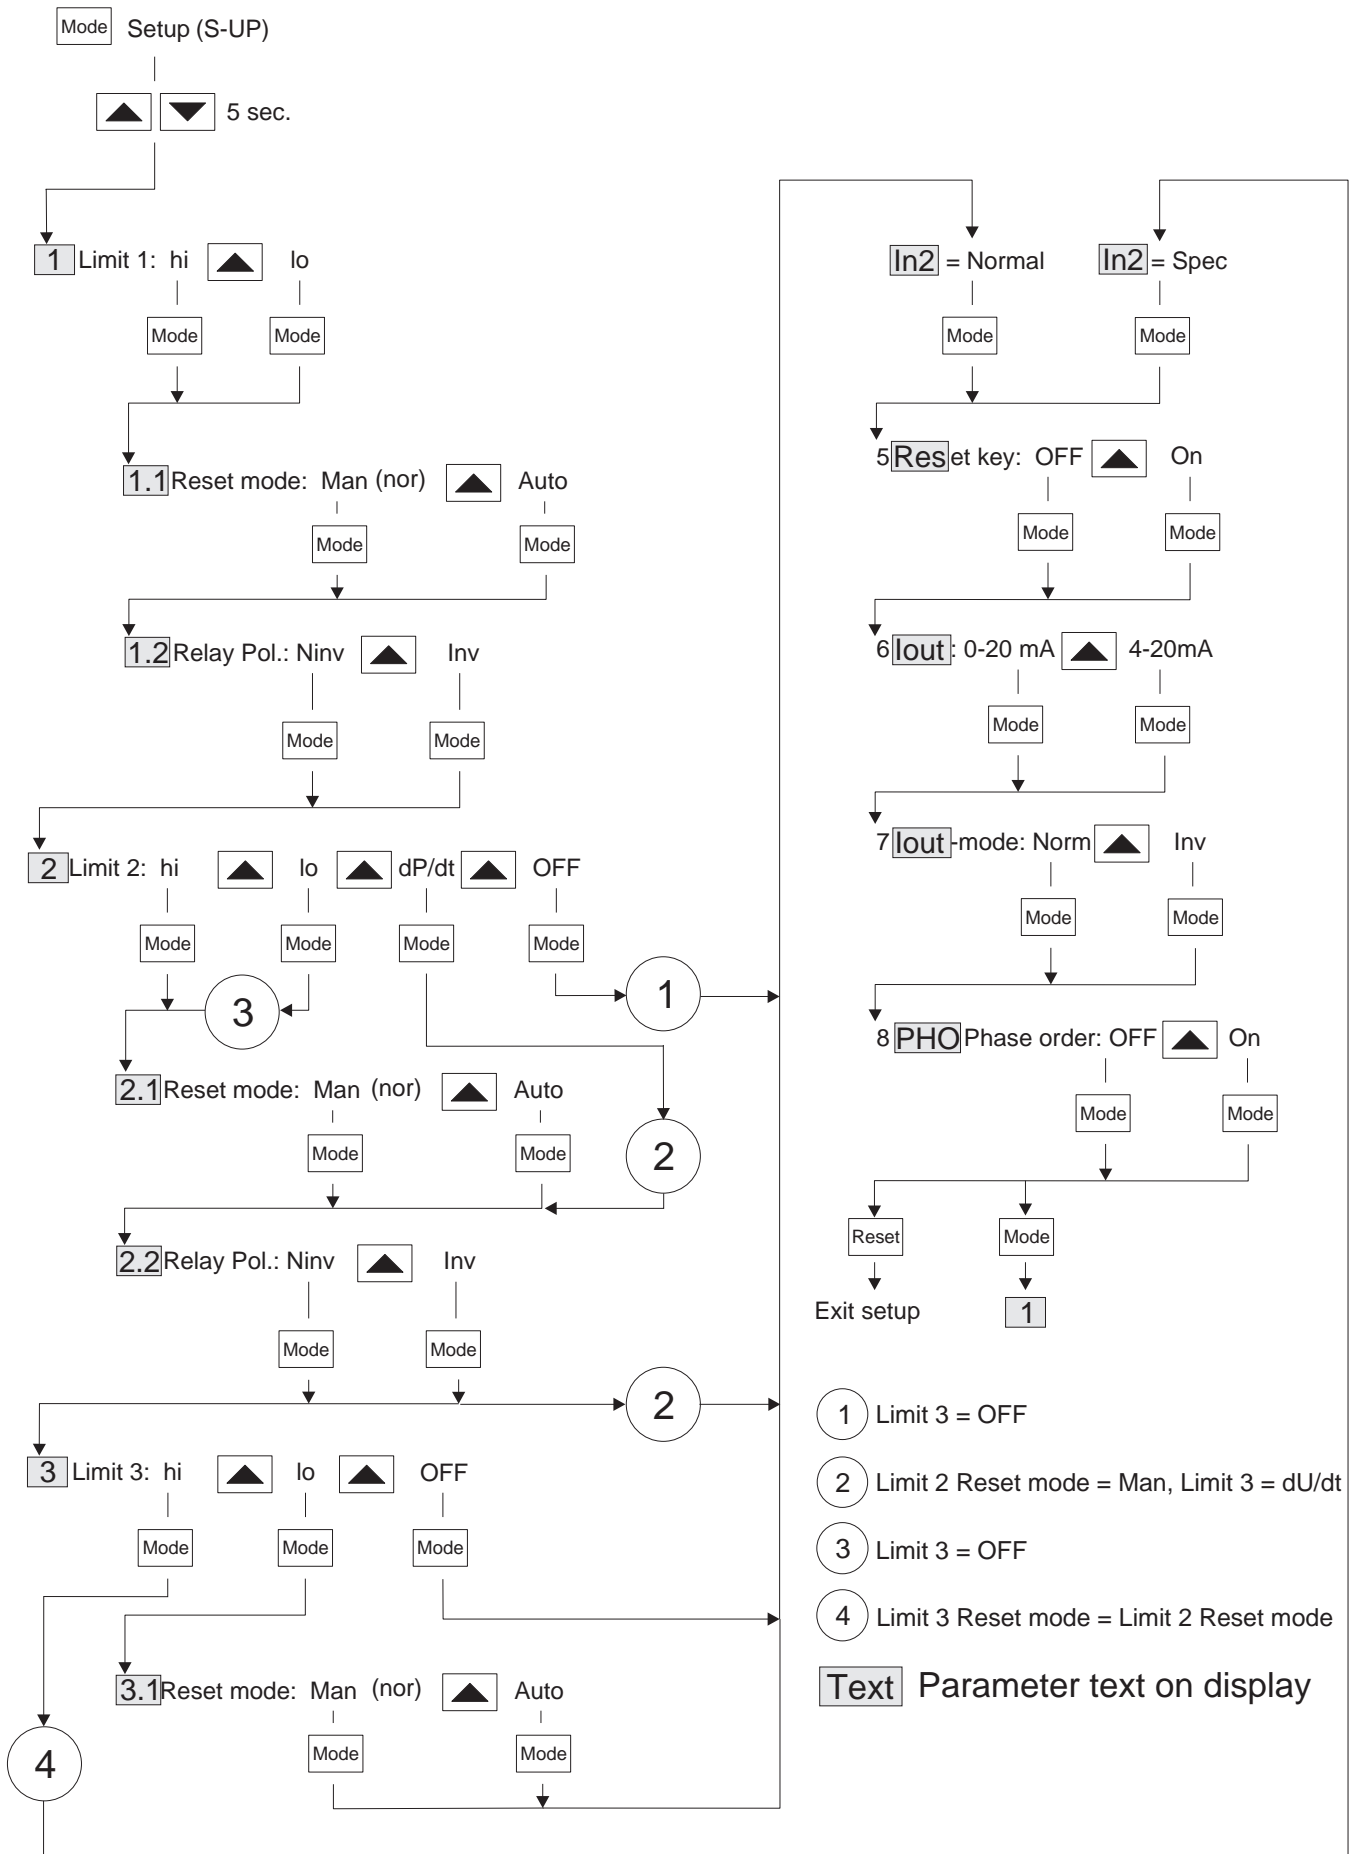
Mode Setup (S-UP)

5 sec.

1 Limit 1: hi lo

Mode Mode

1.1 Reset mode: Man (nor) Auto

Mode Mode

1.2 Relay Pol.: Ninv Inv

Mode Mode

2 Limit 2: hi lo dP/dt OFF

Mode Mode Mode Mode

3

1

2.1 Reset mode: Man (nor) Auto

Mode Mode

2

2.2 Relay Pol.: Ninv Inv

Mode Mode

2

3 Limit 3: hi lo OFF

Mode Mode Mode

3.1 Reset mode: Man (nor) Auto

Mode Mode

4

In2 = Normal In2 = Spec

Mode Mode

5 Reset key: OFF On

Mode Mode

6 Iout: 0-20 mA 4-20mA

Mode Mode

7 Iout-mode: Norm Inv

Mode Mode

8 PHO Phase order: OFF On

Mode Mode

Reset Mode

Exit setup 1

1 Limit 3 = OFF

2 Limit 2 Reset mode = Man, Limit 3 = dU/dt

3 Limit 3 = OFF

4 Limit 3 Reset mode = Limit 2 Reset mode

Text Parameter text on display